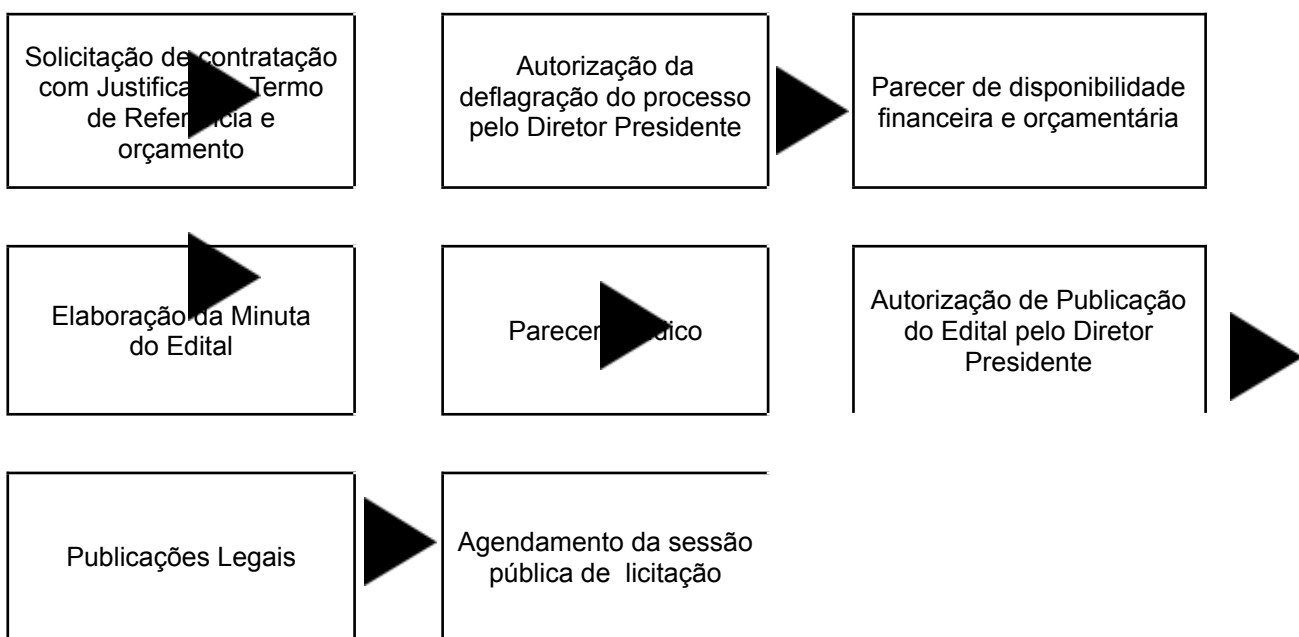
Solicitação de contratação com Justifica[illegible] Termo de Refer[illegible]cia e orçamento

Autorização da deflagração do processo pelo Diretor Presidente

Parecer de disponibilidade financeira e orçamentária

Elaboração da Minuta do Edital

Parecer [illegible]dico

Autorização de Publicação do Edital pelo Diretor Presidente

Publicações Legais

Agendamento da sessão pública de licitação